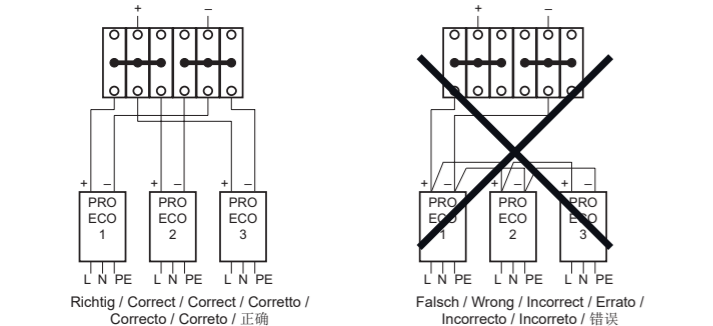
+ –

+ –
PRO
ECO
1
L N PE

+ –
PRO
ECO
2
L N PE

+ –
PRO
ECO
3
L N PE

Richtig / Correct / Correct / Corretto / Correcto / Correcto / Correto / 正确

+ –

+ –
PRO
ECO
1
L N PE

+ –
PRO
ECO
2
L N PE

+ –
PRO
ECO
3
L N PE

Falsch / Wrong / Incorrect / Errato / Incorrecto / Incorrecto / Incorreto / 错误